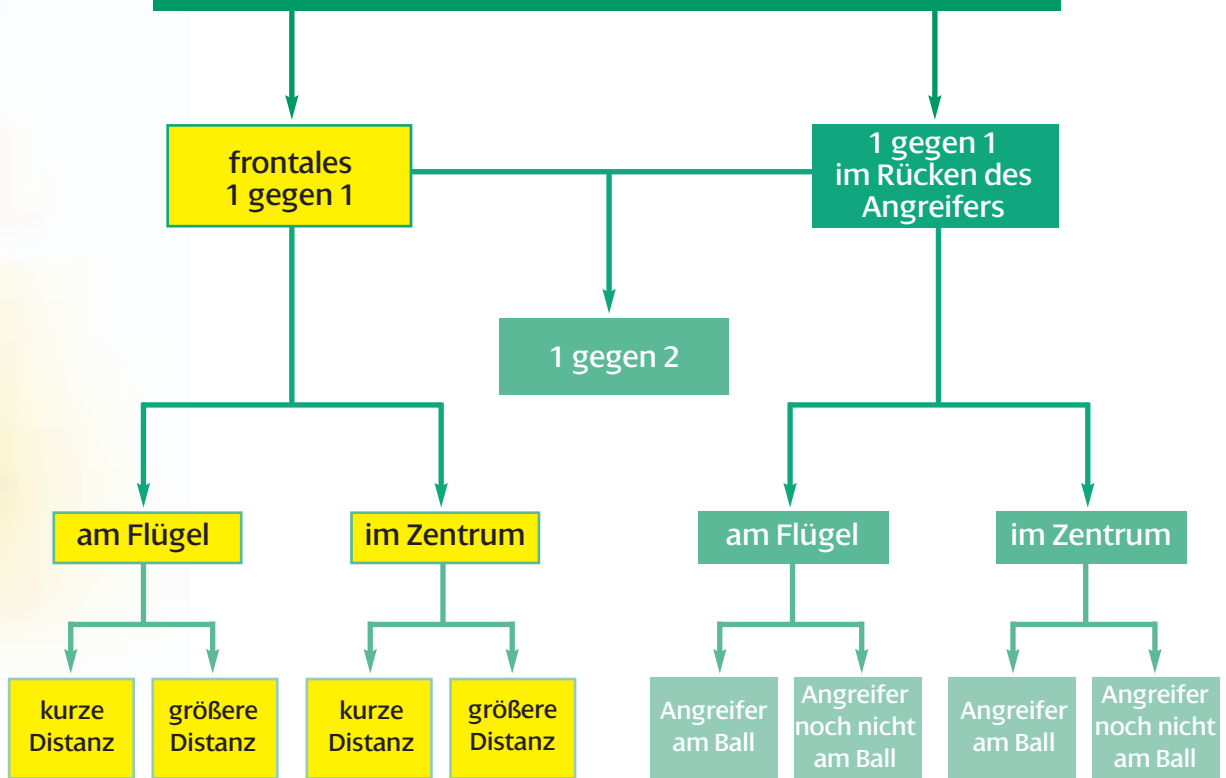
frontales 1 gegen 1

1 gegen 1 im Rücken des Angreifers

1 gegen 2

am Flügel

im Zentrum

am Flügel

im Zentrum

kurze Distanz

größere Distanz

kurze Distanz

größere Distanz

Angreifer am Ball

Angreifer noch nicht am Ball

Angreifer am Ball

Angreifer noch nicht am Ball